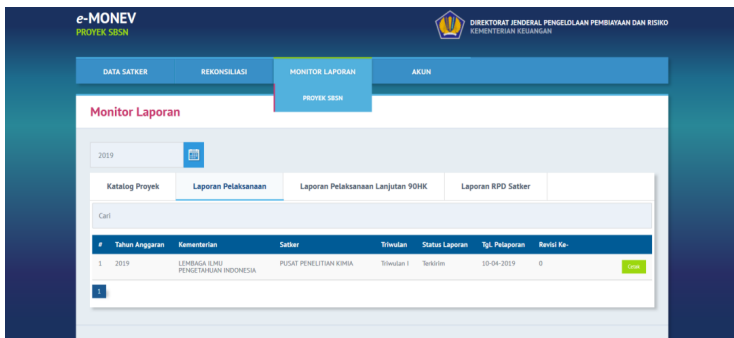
e-MONEV
PROYEK SBSN

DIREKTORAT JENDERAL PENGELOLAAN PEMBIAYAAN DAN RISIKO
KEMENTERIAN KEUANGAN

DATA SATKER | REKONSILIASI | MONITOR LAPORAN | AKUN

PROYEK SBSN

Monitor Laporan

2019

Katalog Proyek | Laporan Pelaksanaan | Laporan Pelaksanaan Lanjutan 90HK | Laporan RPD Satker

Cari

| # | Tahun Anggaran | Kementerian | Satker | Triwulan | Status Laporan | Tgl. Pelaporan | Revisi Ke- | |
|---|---|---|---|---|---|---|---|---|
| 1 | 2019 | LEMBAGA ILMU PENGETAHUAN INDONESIA | PUSAT PENELITIAN KIMIA | Triwulan I | Terkirim | 10-04-2019 | 0 | Cetak |

1